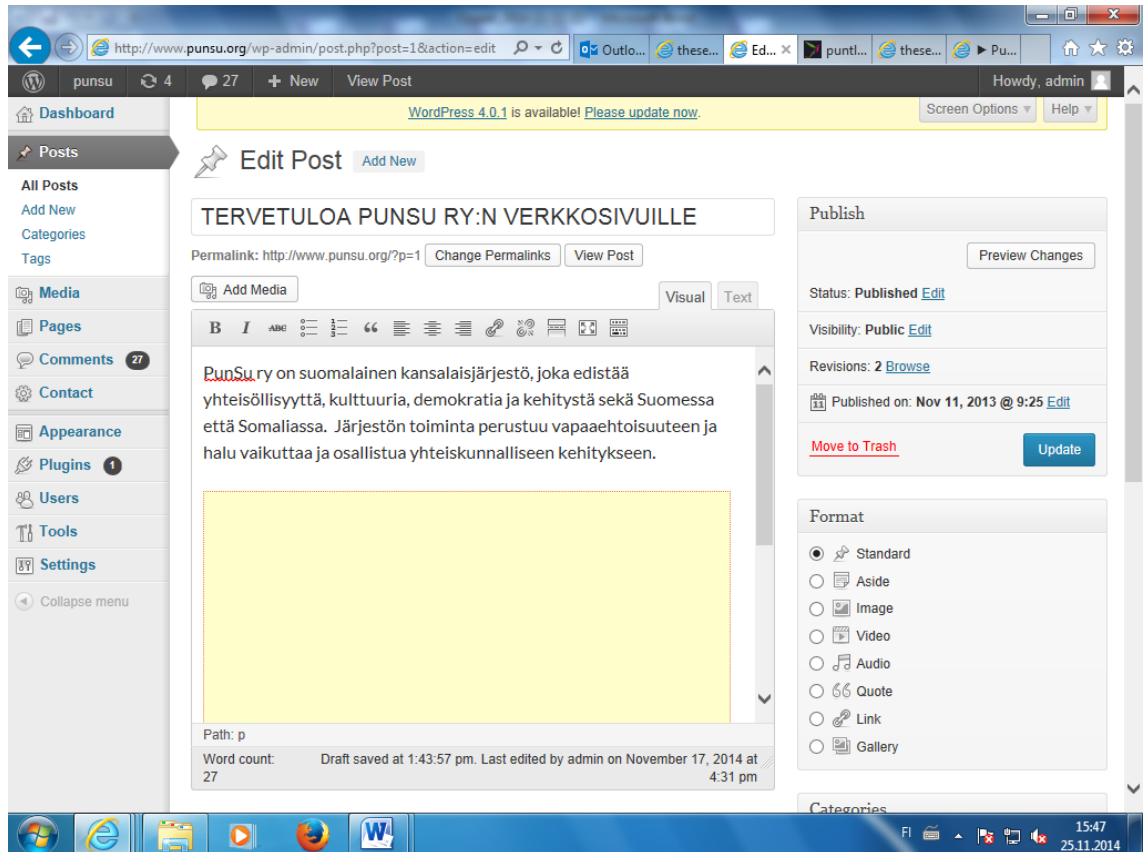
http://www.punsu.org/wp-admin/post.php?post=1&action=edit
Outlo... these... Ed... puntl... these... ▶ Pu...

punsu 4 27 + New View Post Howdy, admin

WordPress 4.0.1 is available! Please update now.

Screen Options ▾ Help ▾

Dashboard
Posts
All Posts
Add New
Categories
Tags
Media
Pages
Comments 27
Contact
Appearance
Plugins 1
Users
Tools
Settings
Collapse menu

Edit Post Add New

TERVETULOA PUNSU RY:N VERKKOSIVUILLE

Permalink: http://www.punsu.org/?p=1 Change Permalinks View Post

Add Media

Visual Text

B I ABC

PunSu ry on suomalainen kansalaisjärjestö, joka edistää yhteisöllisyyttä, kulttuuria, demokratia ja kehitystä sekä Suomessa että Somaliassa. Järjestön toiminta perustuu vapaaehtoisuuteen ja halu vaikuttaa ja osallistua yhteiskunnalliseen kehitykseen.

Path: p

Word count: 27

Draft saved at 1:43:57 pm. Last edited by admin on November 17, 2014 at 4:31 pm

Publish

Preview Changes

Status: Published Edit

Visibility: Public Edit

Revisions: 2 Browse

Published on: Nov 11, 2013 @ 9:25 Edit

Move to Trash

Update

Format

Standard
Aside
Image
Video
Audio
Quote
Link
Gallery

Categories

FI 15:47 25.11.2014